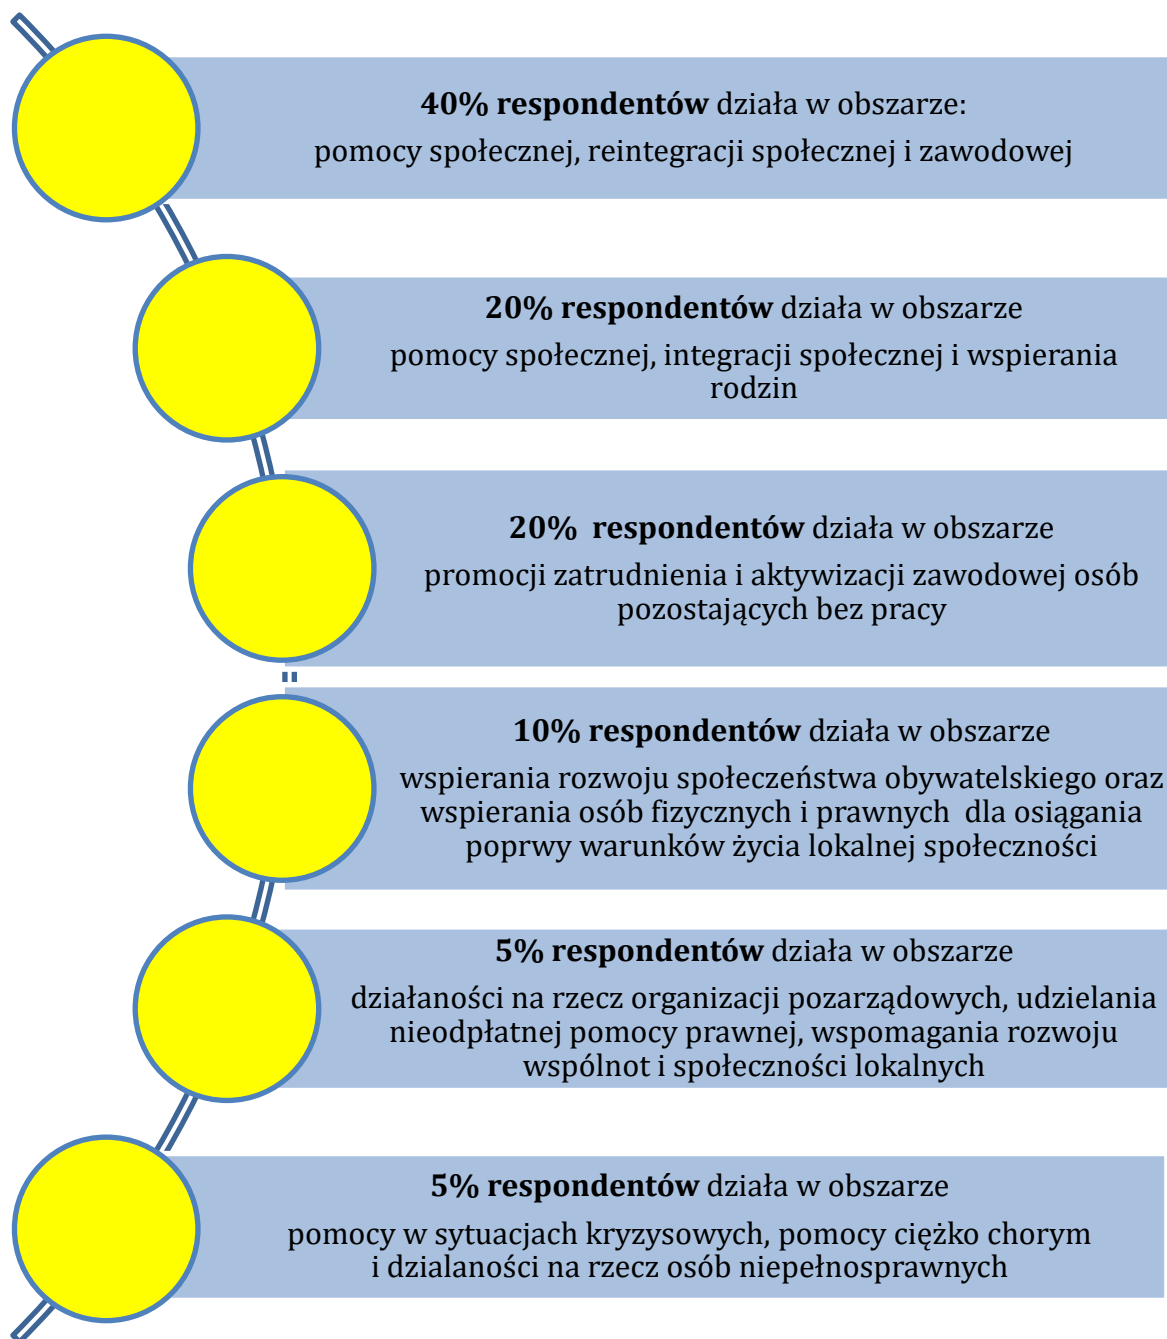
**40% respondentów** działa w obszarze:
pomocy społecznej, reintegracji społecznej i zawodowej

**20% respondentów** działa w obszarze
pomocy społecznej, integracji społecznej i wspierania rodzin

**20% respondentów** działa w obszarze
promocji zatrudnienia i aktywizacji zawodowej osób pozostających bez pracy

**10% respondentów** działa w obszarze
wspierania rozwoju społeczeństwa obywatelskiego oraz wspierania osób fizycznych i prawnych dla osiągania poprwy warunków życia lokalnej społeczności

**5% respondentów** działa w obszarze
działaności na rzecz organizacji pozarządowych, udzielania nieodpłatnej pomocy prawnej, wspomagania rozwoju wspólnot i społeczności lokalnych

**5% respondentów** działa w obszarze
pomocy w sytuacjach kryzysowych, pomocy ciężko chorym i dzialaności na rzecz osób niepełnosprawnych